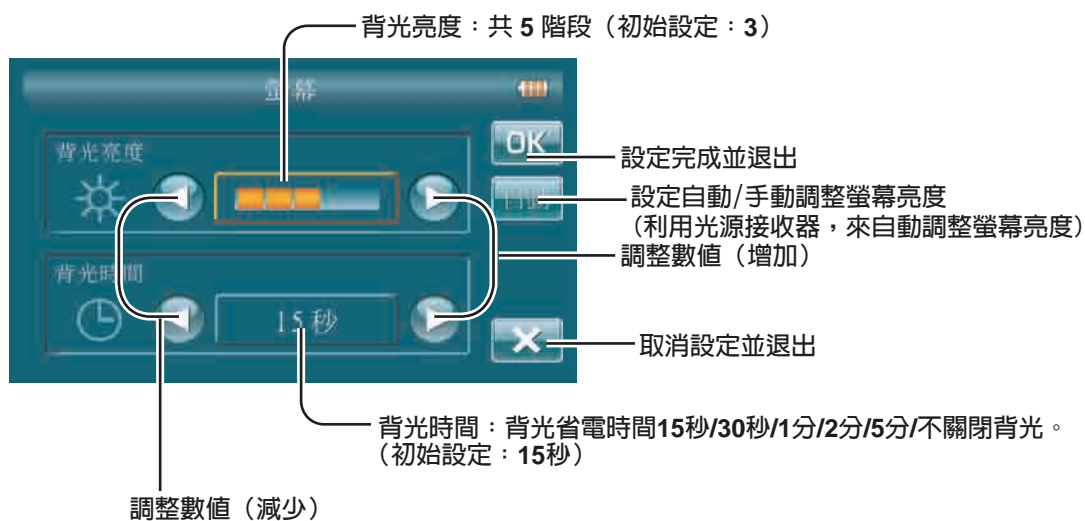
背光亮度：共 5 階段（初始設定：3）

螢幕

背光亮度

OK

背光時間

15 秒

設定完成並退出

設定自動/手動調整螢幕亮度
（利用光源接收器，來自動調整螢幕亮度）

調整數值（增加）

取消設定並退出

背光時間：背光省電時間15秒/30秒/1分/2分/5分/不關閉背光。
（初始設定：15秒）

調整數值（減少）